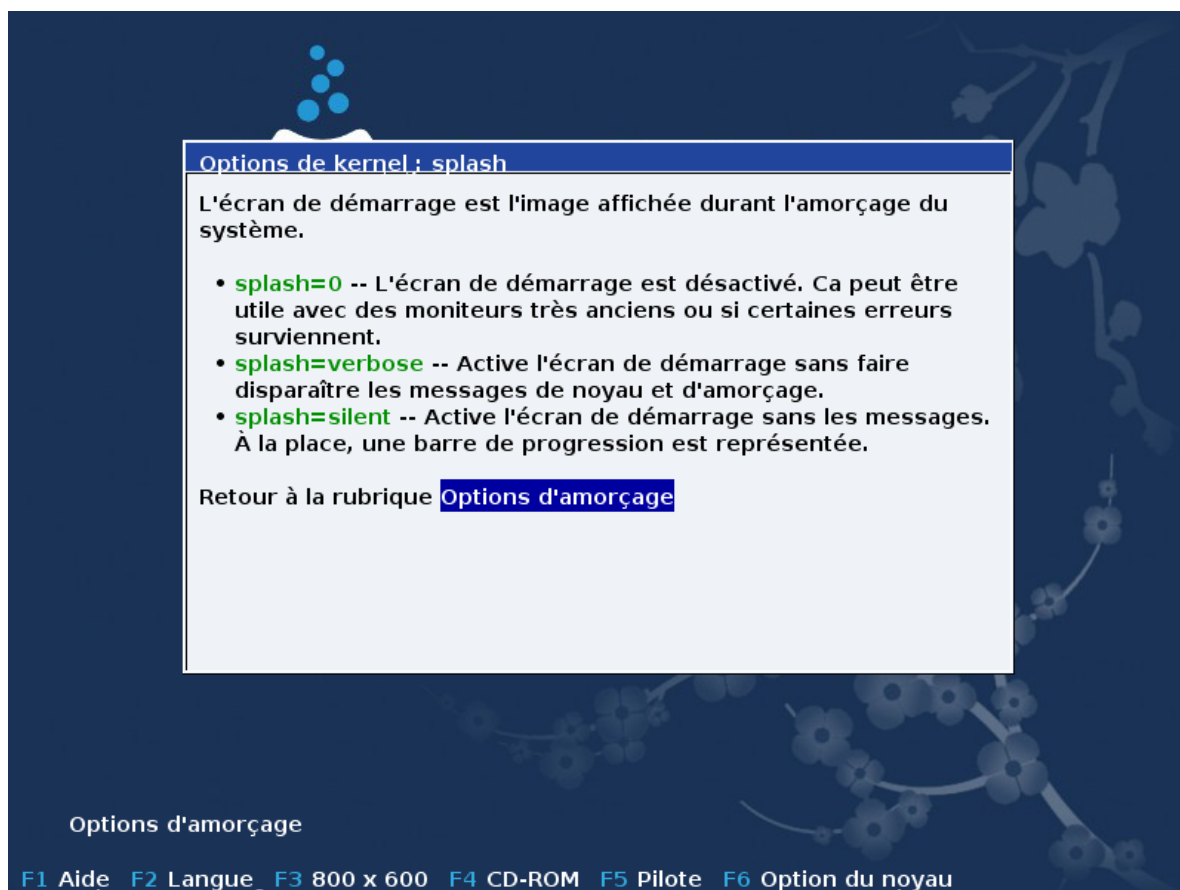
Options de kernel : splash

L'écran de démarrage est l'image affichée durant l'amorçage du système.

• splash=0 -- L'écran de démarrage est désactivé. Ca peut être utile avec des moniteurs très anciens ou si certaines erreurs surviennent.
• splash=verbose -- Active l'écran de démarrage sans faire disparaître les messages de noyau et d'amorçage.
• splash=silent -- Active l'écran de démarrage sans les messages. À la place, une barre de progression est représentée.

Retour à la rubrique Options d'amorçage

Options d'amorçage

F1 Aide F2 Langue F3 800 x 600 F4 CD-ROM F5 Pilote F6 Option du noyau